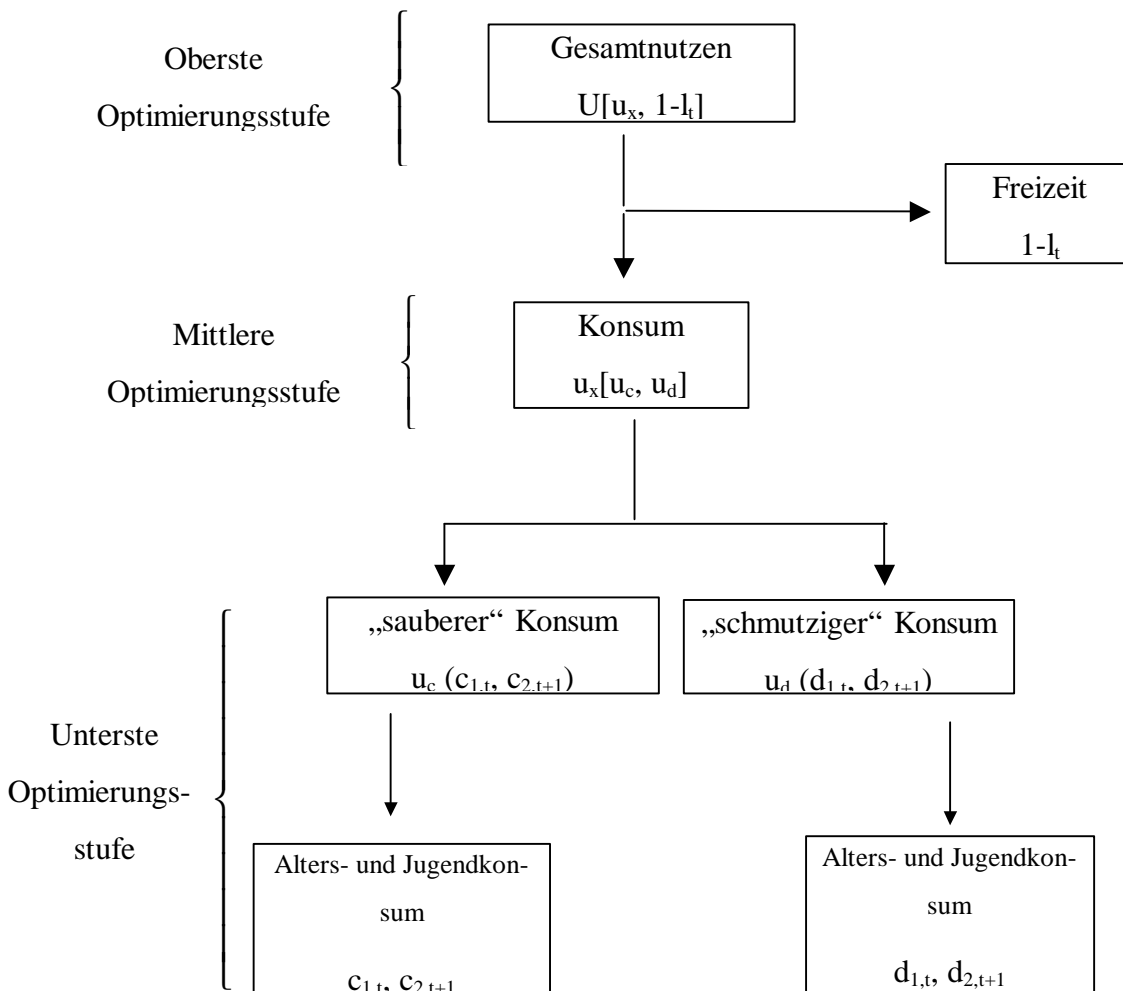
Oberste Optimierungsstufe

Gesamtnutzen
$U[u_x, 1-l_t]$

Freizeit
$1-l_t$

Mittlere Optimierungsstufe

Konsum
$u_x[u_c, u_d]$

„sauberer“ Konsum
$u_c\ (c_{1,t}, c_{2,t+1})$

„schmutziger“ Konsum
$u_d\ (d_{1,t}, d_{2,t+1})$

Unterste Optimierungsstufe

Alters- und Jugendkonsum
$c_{1,t}, c_{2,t+1}$

Alters- und Jugendkonsum
$d_{1,t}, d_{2,t+1}$